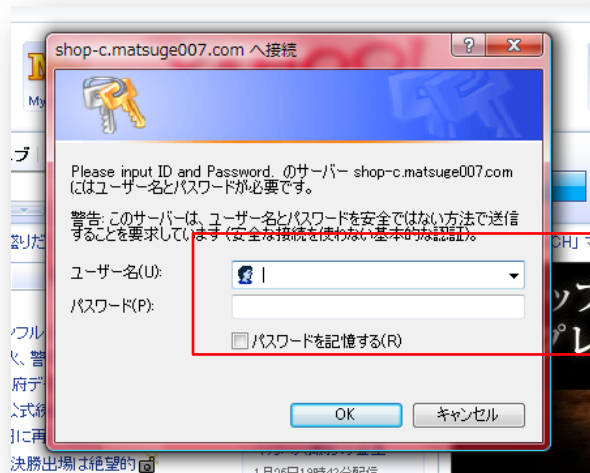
shop-c.matsuge007.com へ接続

Please input ID and Password. のサーバー shop-c.matsuge007.com にはユーザー名とパスワードが必要です。

警告: このサーバーは、ユーザー名とパスワードを安全ではない方法で送信することを要求しています (安全な接続を使わない基本的な認証)。

ユーザー名(U):

パスワード(P):

パスワードを記憶する(R)

OK

キャンセル

決勝出場は絶望的